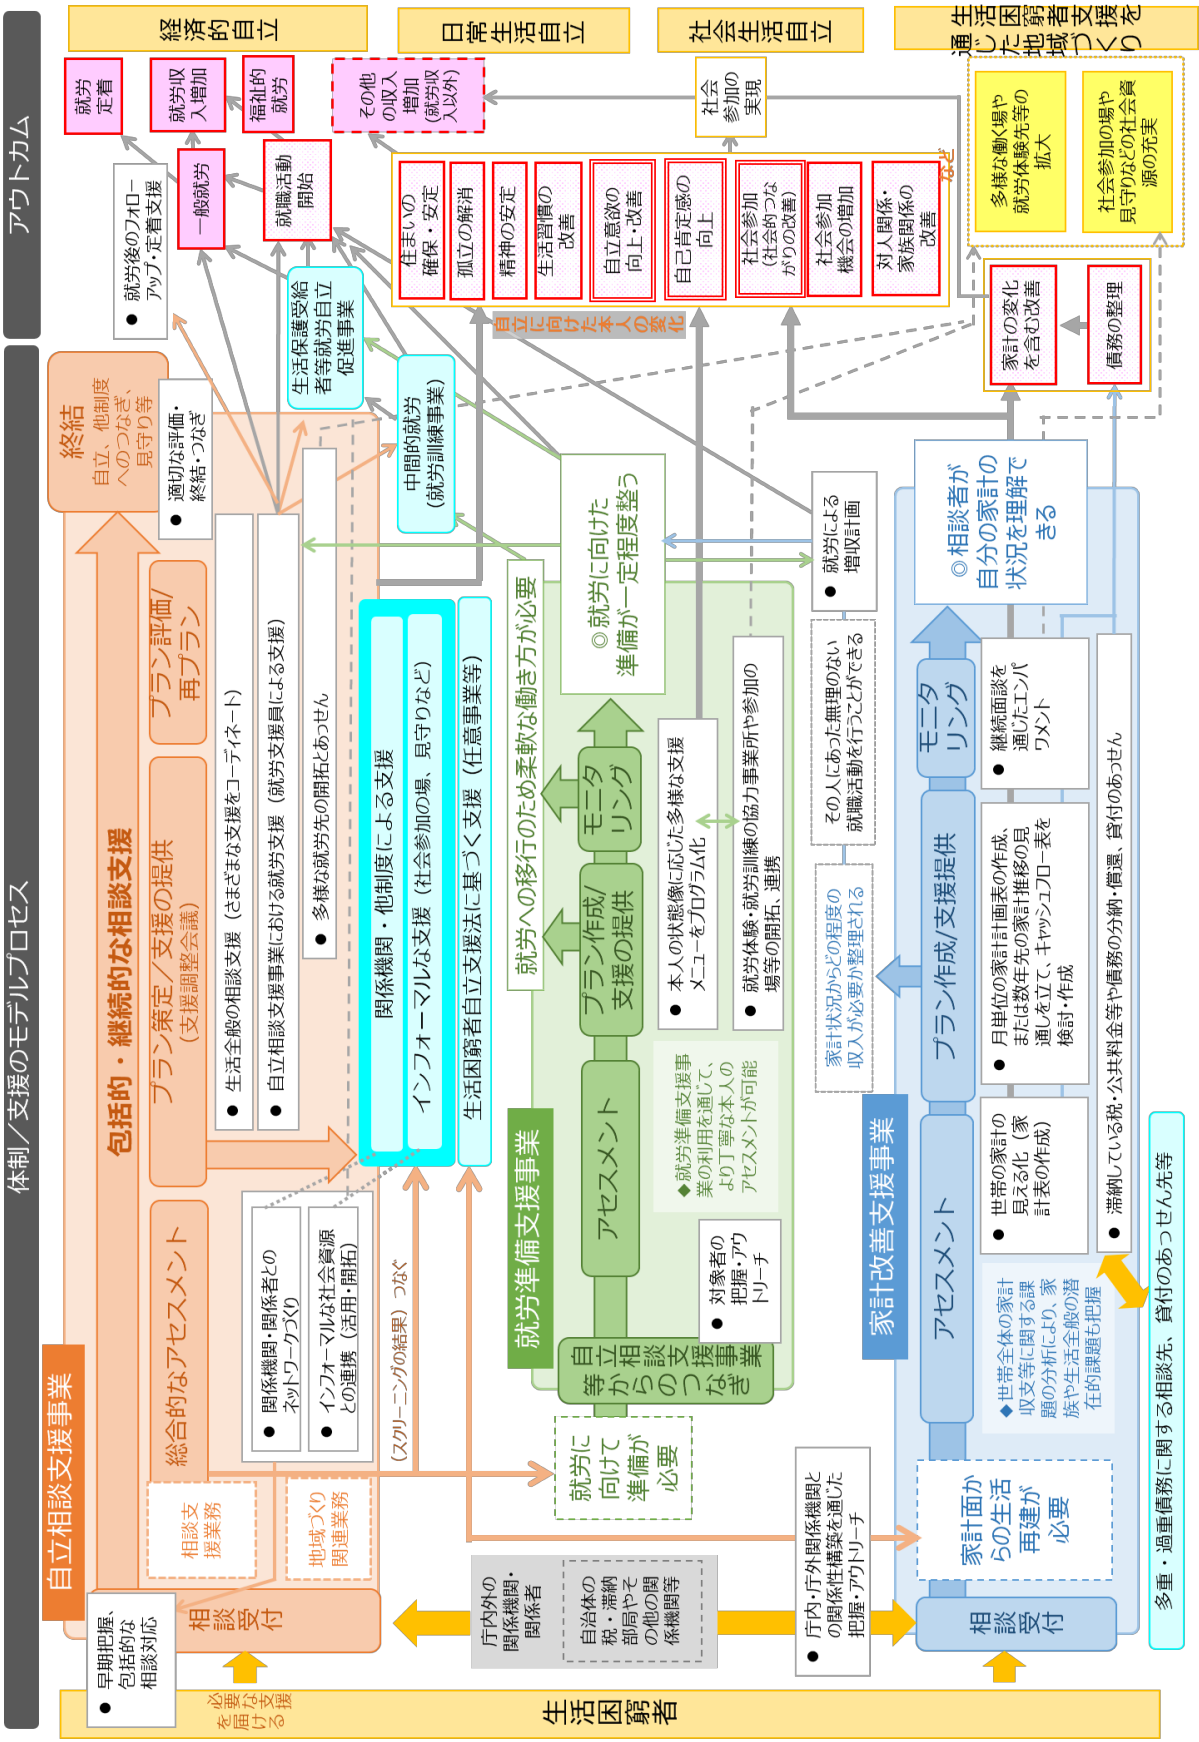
アウトカム

経済的自立
日常生活自立
社会生活自立
生活困窮者支援を通じた地域づくり

就労定着
就労収入増加
福祉的就労
その他の収入増加（就労収入以外）
社会参加の実現
多様な働く場や就労体験先等の拡大
社会参加の場や見守りなどの社会資源の充実

一般就労
就職活動開始
就労後のフォローアップ・定着支援

住まいの確保・安定
孤立の解消
精神の安定
生活習慣の改善
自立意欲の向上・改善
自己肯定感の向上
社会参加（社会的つながりの改善）
社会参加機会の増加
対人関係・家族関係の改善
など

自立に向けた本人の変化

家計の変化を含む改善
債務の整理

生活保護受給者等就労自立促進事業
中間的就労（就労訓練事業）

体制／支援のモデルプロセス

終結
自立、他制度へのつなぎ、見守り等
適切な評価・終結・つなぎ

包括的・継続的な相談支援

プラン評価/再プラン
プラン策定／支援の提供（支援調整会議）
生活全般の相談支援（さまざまな支援をコーディネート）
自立相談支援事業における就労支援（就労支援員による支援）
多様な就労先の開拓とあっせん

関係機関・他制度による支援
インフォーマルな支援（社会参加の場、見守りなど）
生活困窮者自立支援法に基づく支援（任意事業等）

総合的なアセスメント
関係機関・関係者とのネットワークづくり
インフォーマルな社会資源との連携（活用・開拓）

（スクリーニングの結果）つなぐ

相談支援業務
地域づくり関連業務

自立相談支援事業

相談受付
早期把握、包括的な相談対応
必要な支援を届ける

生活困窮者

庁内外の関係機関・関係者
自治体の税・滞納部局やその他の関係機関等

就労への移行のため柔軟な働き方が必要
◎就労に向けた準備が一定程度整う

就労準備支援事業
アセスメント
プラン作成/支援の提供
モニタリング
本人の状態像に応じた多様な支援メニューをプログラム化
就労体験・就労訓練の協力事業所や参加の場等の開拓、連携
◆就労準備支援事業の利用を通じて、より丁寧な本人のアセスメントが可能
対象者の把握・アウトリーチ
自立相談支援事業等からのつなぎ

就労に向けて準備が必要

就労による増収計画
その人にあった無理のない就職活動を行うことができる
家計状況からどの程度の収入が必要か整理される

◎相談者が自分の家計の状況を理解できる

家計改善支援事業
アセスメント
プラン作成/支援提供
モニタリング
継続面談を通じたエンパワメント
月単位の家計計画表の作成、または数年先の家計推移の見通しを立て、キャッシュフロー表を検討・作成
世帯の家計の見える化（家計表の作成）
◆世帯全体の家計収支等に関する課題の分析により、家族や生活全般の潜在的課題も把握
滞納している税・公共料金等や債務の分納・償還、貸付のあっせん

家計面からの生活再建が必要

庁内・庁外関係機関との関係性構築を通じた把握・アウトリーチ

相談受付

多重・過重債務に関する相談先、貸付のあっせん先等